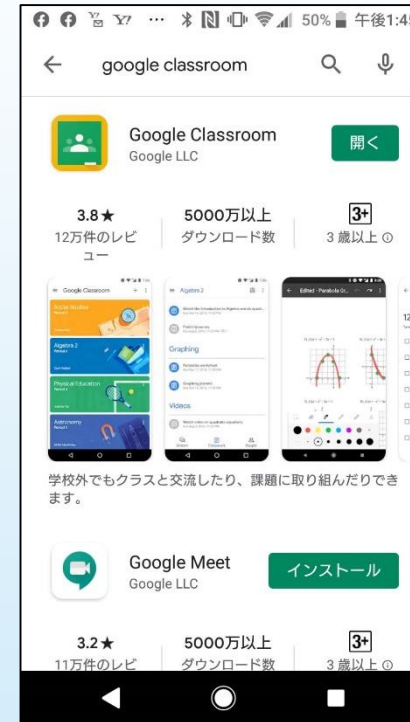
50% 午後1:4

google classroom

Google Classroom
Google LLC
開く

3.8★
12万件のレビュー

5000万以上
ダウンロード数

3+
3 歳以上

Google Classroom
Social Studies
Algebra 2
Physical Education
Astronomy

Algebra 2
Graphing
Videos

学校外でもクラスと交流したり、課題に取り組んだりできます。

Google Meet
Google LLC
インストール

3.2★
11万件のレビ

5000万以上
ダウンロード数

3+
3 歳以上